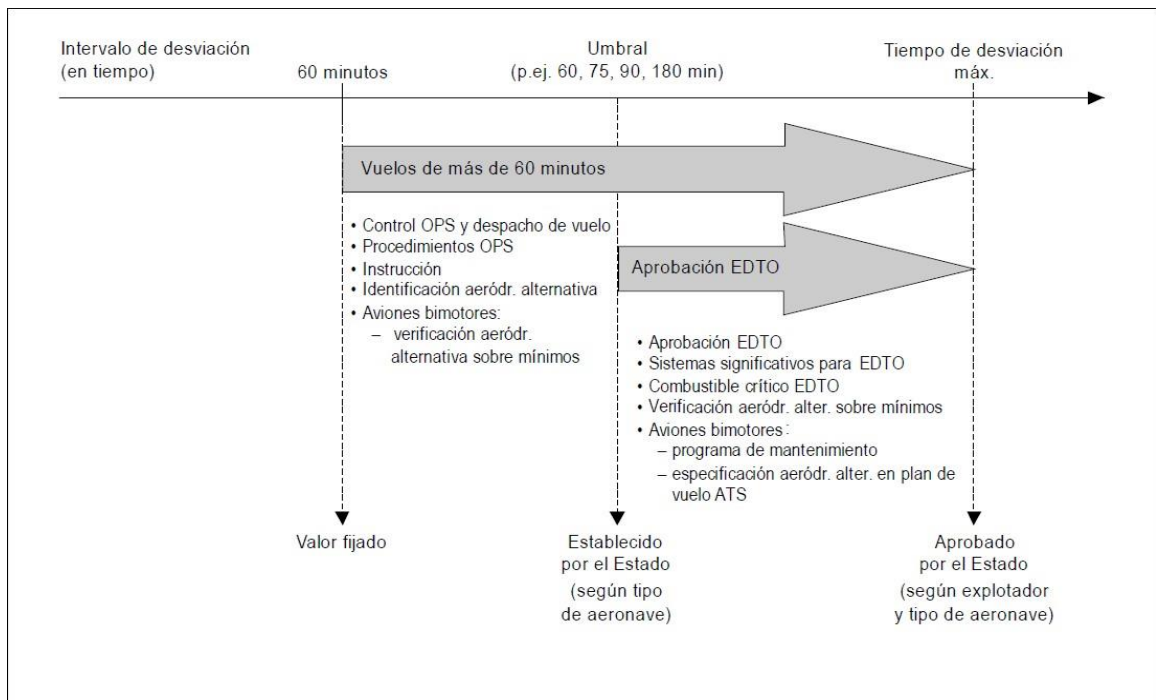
Intervalo de desviación (en tiempo)

60 minutos

Umbral (p.ej. 60, 75, 90, 180 min)

Tiempo de desviación máx.

Vuelos de más de 60 minutos

• Control OPS y despacho de vuelo
• Procedimientos OPS
• Instrucción
• Identificación aeródr. alternativa
• Aviones bimotores:
– verificación aeródr. alternativa sobre mínimos

Aprobación EDTO

• Aprobación EDTO
• Sistemas significativos para EDTO
• Combustible crítico EDTO
• Verificación aeródr. alter. sobre mínimos
• Aviones bimotores:
– programa de mantenimiento
– especificación aeródr. alter. en plan de vuelo ATS

Valor fijado

Establecido por el Estado (según tipo de aeronave)

Aprobado por el Estado (según explotador y tipo de aeronave)